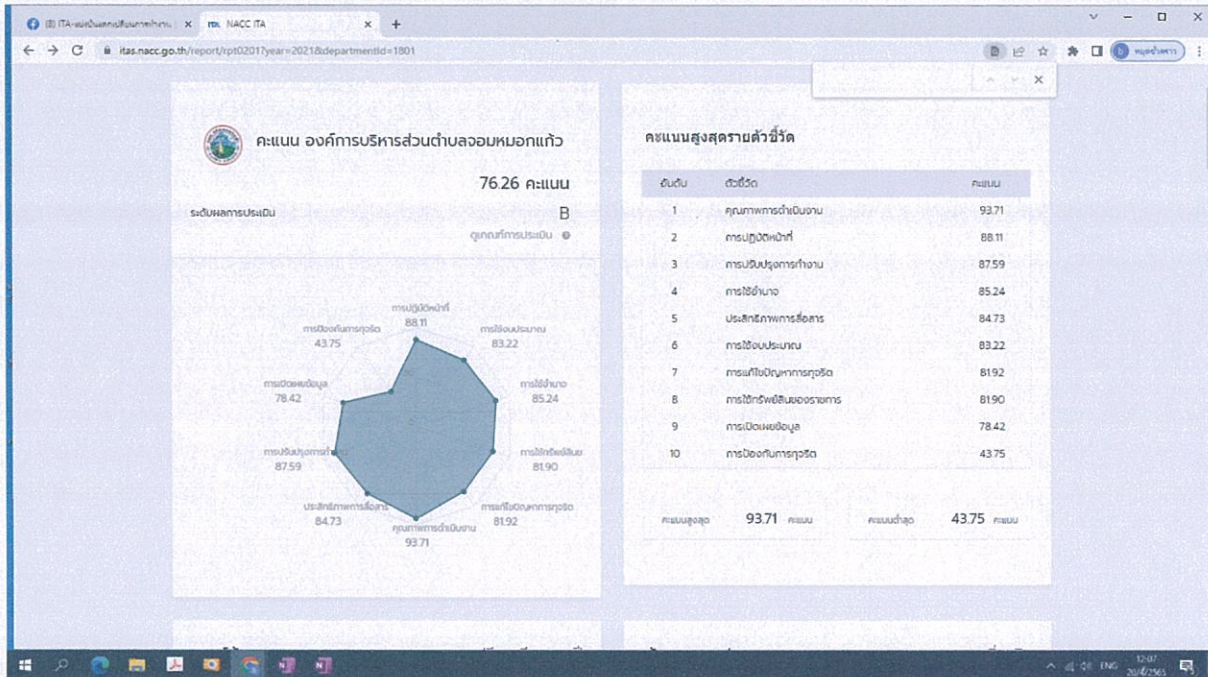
(8) ITA-แบบบันทึกการเปลี่ยนแปลงการทำงาน | × NACC ITA × +

itas.nacc.go.th/report/rpt0201?year=2021&departmentId=1801

คะแนน องค์การบริหารส่วนตำบลจอมหมอกแก้ว

76.26 คะแนน

ระดับผลการประเมิน B

ดูเกณฑ์การประเมิน

การปฏิบัติหน้าที่ 88.11
การใช้งบประมาณ 83.22
การใช้อำนาจ 85.24
การใช้ทรัพย์สิน 81.90
การแก้ไขปัญหาการทุจริต 81.92
คุณภาพการดำเนินงาน 93.71
ประสิทธิภาพการสื่อสาร 84.73
การปรับปรุงการทำงาน 87.59
การเปิดเผยข้อมูล 78.42
การป้องกันการทุจริต 43.75

คะแนนสูงสุดรายตัวชี้วัด

| อันดับ | ตัวชี้วัด | คะแนน |
|---|---|---|
| 1 | คุณภาพการดำเนินงาน | 93.71 |
| 2 | การปฏิบัติหน้าที่ | 88.11 |
| 3 | การปรับปรุงการทำงาน | 87.59 |
| 4 | การใช้อำนาจ | 85.24 |
| 5 | ประสิทธิภาพการสื่อสาร | 84.73 |
| 6 | การใช้งบประมาณ | 83.22 |
| 7 | การแก้ไขปัญหาการทุจริต | 81.92 |
| 8 | การใช้ทรัพย์สินของราชการ | 81.90 |
| 9 | การเปิดเผยข้อมูล | 78.42 |
| 10 | การป้องกันการทุจริต | 43.75 |

คะแนนสูงสุด 93.71 คะแนน
คะแนนต่ำสุด 43.75 คะแนน

ENG 12:07 20/4/2565